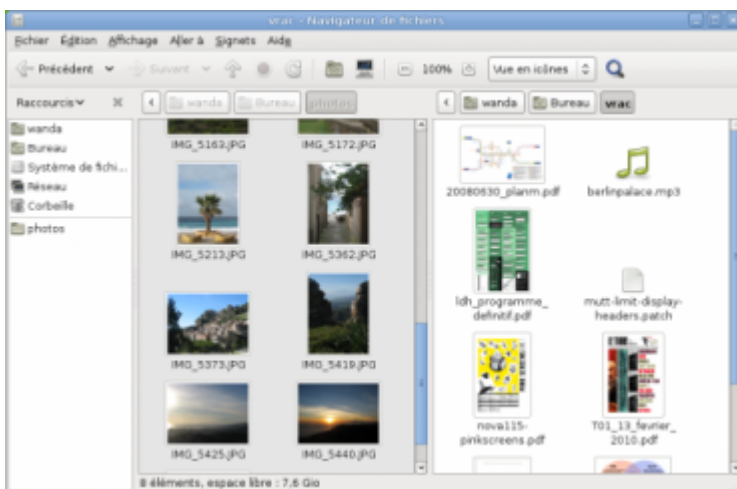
vrac - Navigateur de fichiers

Fichier Édition Affichage Aller à Signets Aide

Précédent Suivant 100% Vue en icônes

Raccourcis

wanda Bureau photos

wanda Bureau vrac

wanda
Bureau
Système de fichi...
Réseau
Corbeille
photos

IMG_5163.JPG
IMG_5172.JPG
IMG_5213.JPG
IMG_5362.JPG
IMG_5373.JPG
IMG_5419.JPG
IMG_5425.JPG
IMG_5440.JPG

20080630_planm.pdf
berlinpalace.mp3
ldh_programme_definitif.pdf
mutt-limit-display-headers.patch
nova115-pinkscreens.pdf
T01_13_fevrier_2010.pdf

8 éléments, espace libre : 7,6 Gio